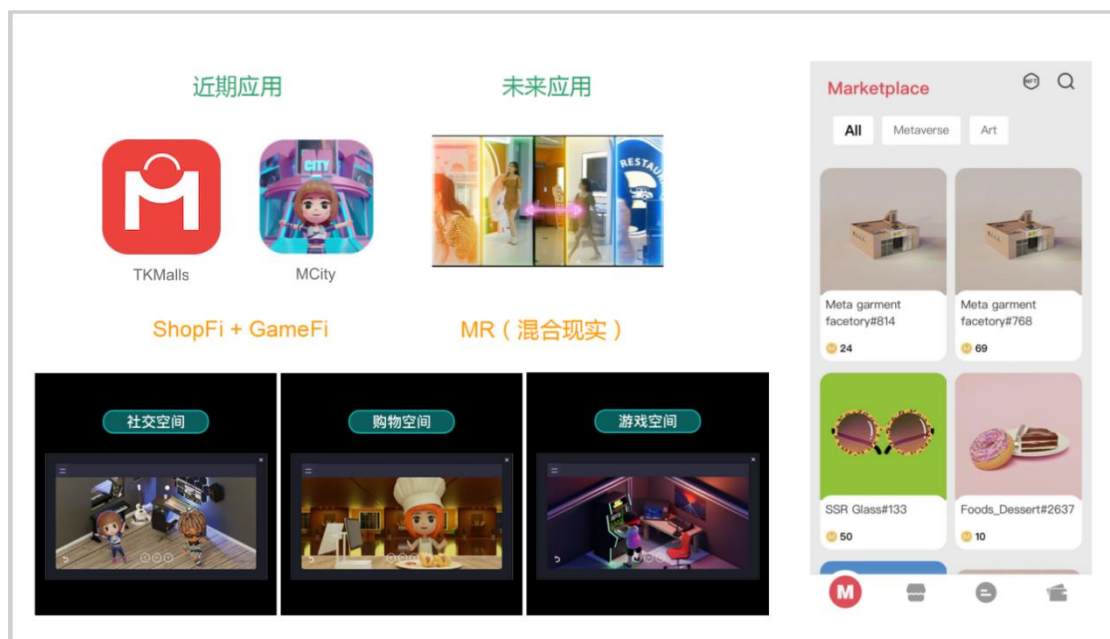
近期应用

未来应用

TKMalls

CITY

MCity

RESTAU

ShopFi + GameFi

MR（混合现实）

社交空间

购物空间

游戏空间

Marketplace

NFT

All

Metaverse

Art

Meta garment facetory#814

24

Meta garment facetory#768

69

SSR Glass#133

50

Foods_Dessert#2637

10

M